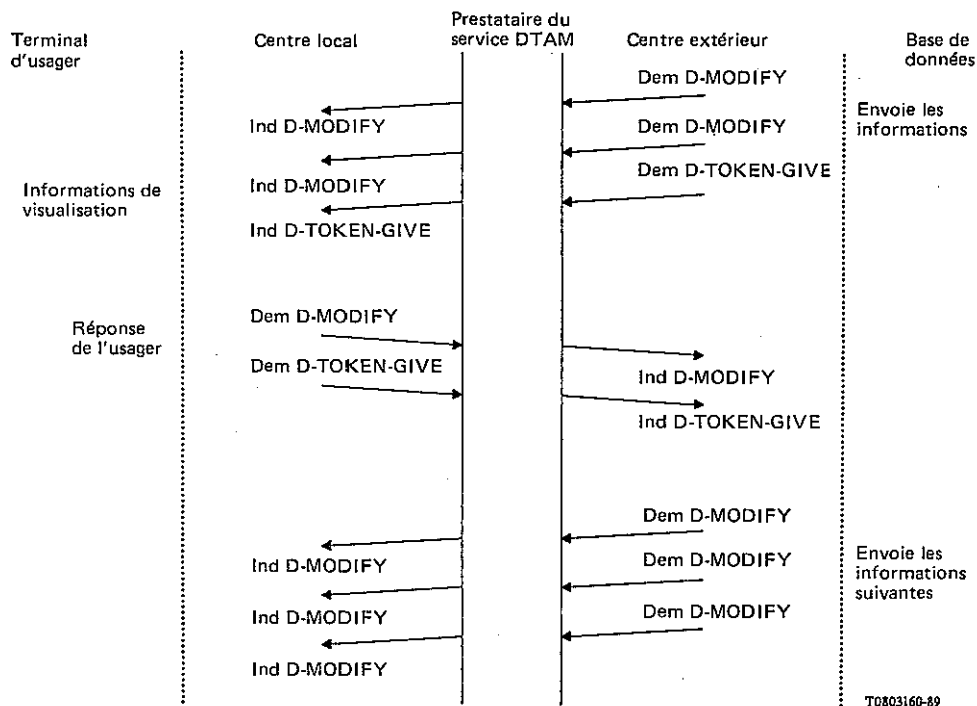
Terminal d'usager

Centre local

Prestataire du service DTAM

Centre extérieur

Base de données

Dem D-MODIFY

Ind D-MODIFY

Envoie les informations

Dem D-MODIFY

Ind D-MODIFY

Dem D-TOKEN-GIVE

Informations de visualisation

Ind D-TOKEN-GIVE

Réponse de l'usager

Dem D-MODIFY

Dem D-TOKEN-GIVE

Ind D-MODIFY

Ind D-TOKEN-GIVE

Dem D-MODIFY

Ind D-MODIFY

Dem D-MODIFY

Envoie les informations suivantes

Ind D-MODIFY

Dem D-MODIFY

Ind D-MODIFY

T0803160-89